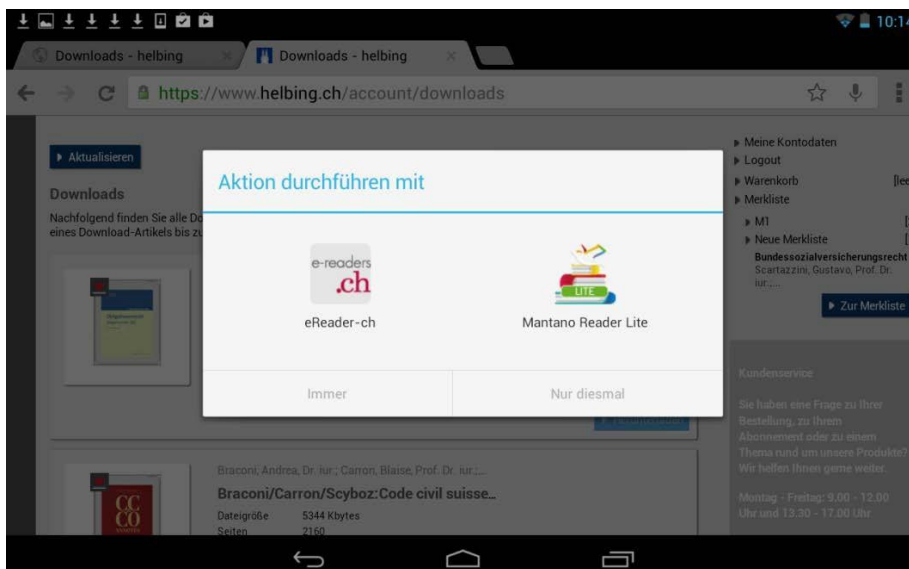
10:14

Downloads - helbing

Downloads - helbing

https://www.helbing.ch/account/downloads

▸ Aktualisieren

Downloads

Nachfolgend finden Sie alle Do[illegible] eines Download-Artikels bis zu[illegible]

▸ Meine Kontodaten
▸ Logout
▸ Warenkorb [lee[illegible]
▸ Merkliste
▸ M1
▸ Neue Merkliste
Bundessozialversicherungsrecht
Scartazzini, Gustavo, Prof. Dr. iur.;...

▸ Zur Merkliste

Aktion durchführen mit

e-readers .ch

eReader-ch

LITE

Mantano Reader Lite

Immer

Nur diesmal

Kundenservice

Sie haben eine Frage zu Ihrer Bestellung, zu Ihrem Abonnement oder zu einem Thema rund um unsere Produkte? Wir helfen Ihnen gerne weiter.

Montag - Freitag: 9.00 - 12.00 Uhr und 13.30 - 17.00 Uhr

Braconi, Andrea, Dr. iur.; Carron, Blaise, Prof. Dr. iur.;...

Braconi/Carron/Scyboz:Code civil suisse...

CC CO

Dateigröße 5344 Kbytes
Seiten 2160